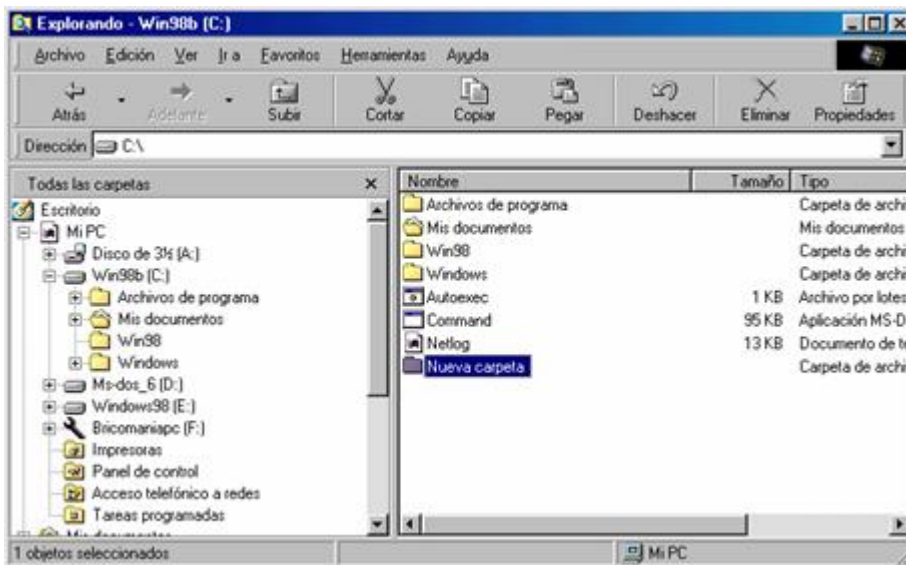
Explorando - Win98b (C:)

Archivo Edición Ver Ir a Favoritos Herramientas Ayuda

Atrás Adelante Subir Cortar Copiar Pegar Deshacer Eliminar Propiedades

Dirección C:\

Todas las carpetas ×

Escritorio
Mi PC
Disco de 3½ (A:)
Win98b (C:)
Archivos de programa
Mis documentos
Win98
Windows
Ms-dos_6 (D:)
Windows98 (E:)
Bricomaniapc (F:)
Impresoras
Panel de control
Acceso telefónico a redes
Tareas programadas

| Nombre | Tamaño | Tipo |
|---|---|---|
| Archivos de programa | | Carpeta de archi |
| Mis documentos | | Mis documentos |
| Win98 | | Carpeta de archi |
| Windows | | Carpeta de archi |
| Autoexec | 1 KB | Archivo por lotes |
| Command | 95 KB | Aplicación MS-D |
| Netlog | 13 KB | Documento de t |
| Nueva carpeta | | Carpeta de archi |

1 objetos seleccionados
Mi PC